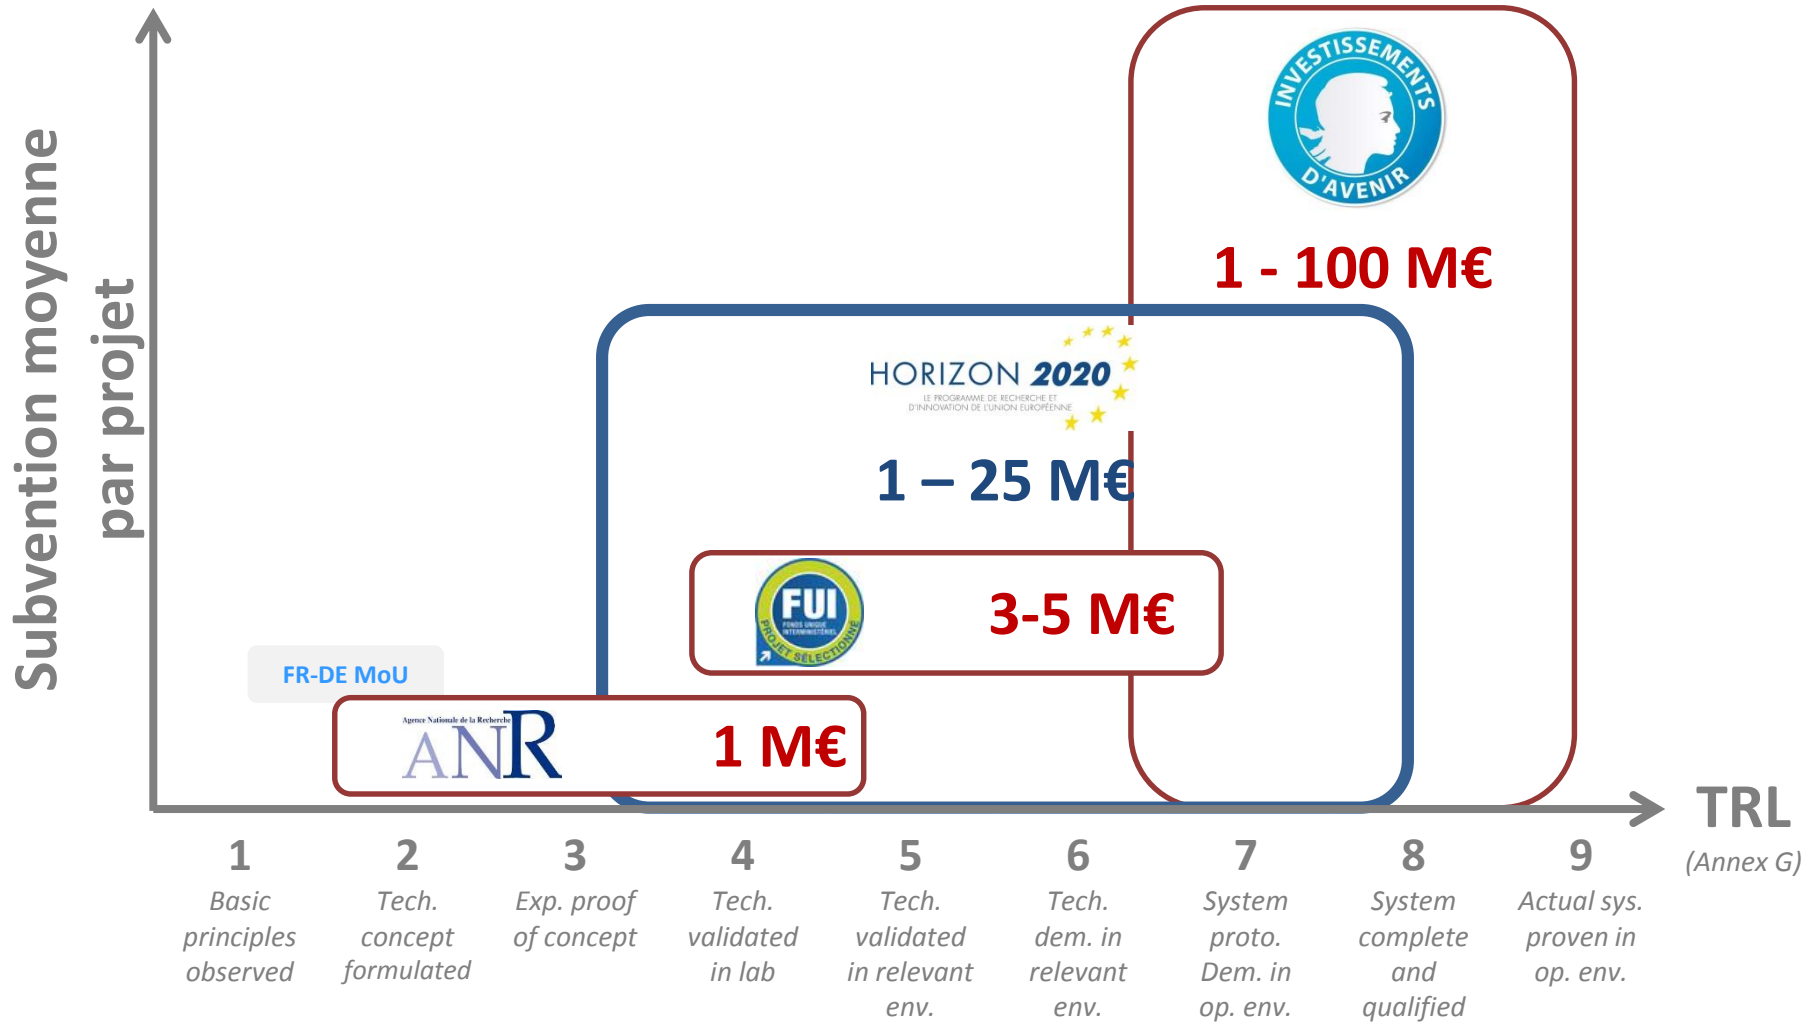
Subvention moyenne par projet

INVESTISSEMENTS D'AVENIR

1 - 100 M€

HORIZON 2020
LE PROGRAMME DE RECHERCHE ET D'INNOVATION DE L'UNION EUROPÉENNE

1 – 25 M€

FUI
FONDS UNIQUE INTERMINISTÉRIEL
PROJET SÉLECTIONNÉ

3-5 M€

FR-DE MoU

Agence Nationale de la Recherche
ANR

1 M€

TRL
(Annex G)

1
Basic principles observed

2
Tech. concept formulated

3
Exp. proof of concept

4
Tech. validated in lab

5
Tech. validated in relevant env.

6
Tech. dem. in relevant env.

7
System proto. Dem. in op. env.

8
System complete and qualified

9
Actual sys. proven in op. env.